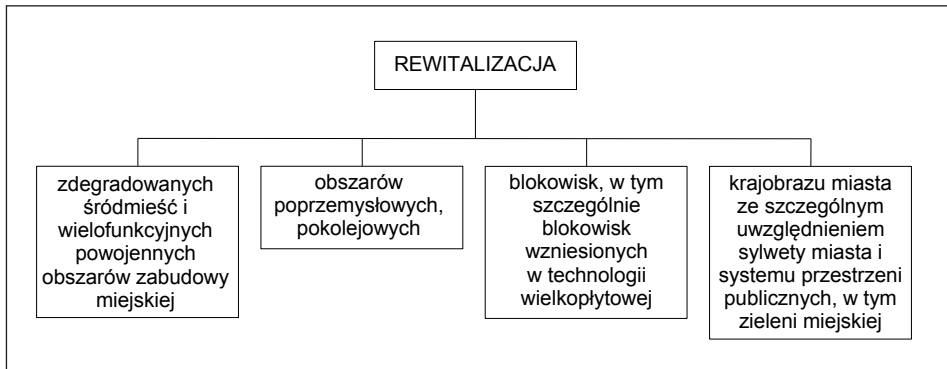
REWITALIZACJA

zdegradowanych śródmieść i wielofunkcyjnych powojennych obszarów zabudowy miejskiej

obszarów poprzemysłowych, pokolejowych

blokowisk, w tym szczególnie blokowisk wzniesionych w technologii wielkopłytowej

krajobrazu miasta ze szczególnym uwzględnieniem sylwety miasta i systemu przestrzeni publicznych, w tym zieleni miejskiej